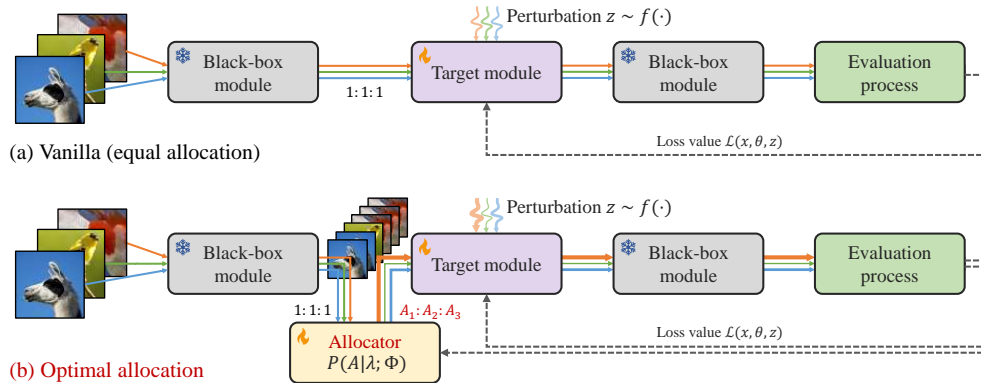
Perturbation $z \sim f(\cdot)$

Black-box module

Target module

Black-box module

Evaluation process

1: 1: 1

Loss value $\mathcal{L}(x, \theta, z)$

(a) Vanilla (equal allocation)

Perturbation $z \sim f(\cdot)$

Black-box module

Target module

Black-box module

Evaluation process

1: 1: 1

$A_1 : A_2 : A_3$

Loss value $\mathcal{L}(x, \theta, z)$

Allocator
$P(A|\lambda; \Phi)$

(b) Optimal allocation